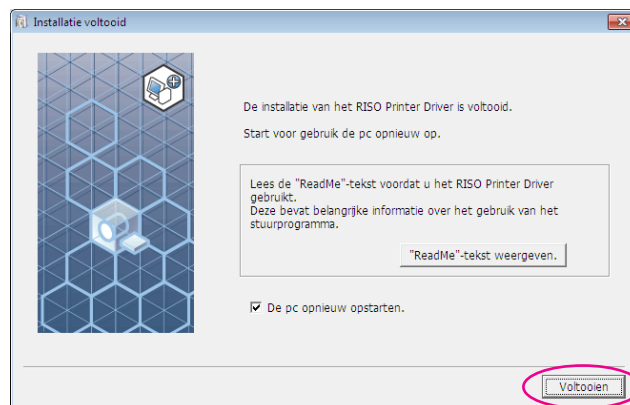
Installatie voltooid

De installatie van het RISO Printer Driver is voltooid.

Start voor gebruik de pc opnieuw op.

Lees de "ReadMe"-tekst voordat u het RISO Printer Driver gebruikt.
Deze bevat belangrijke informatie over het gebruik van het stuurprogramma.

"ReadMe"-tekst weergeven.

De pc opnieuw opstarten.

Voltooien